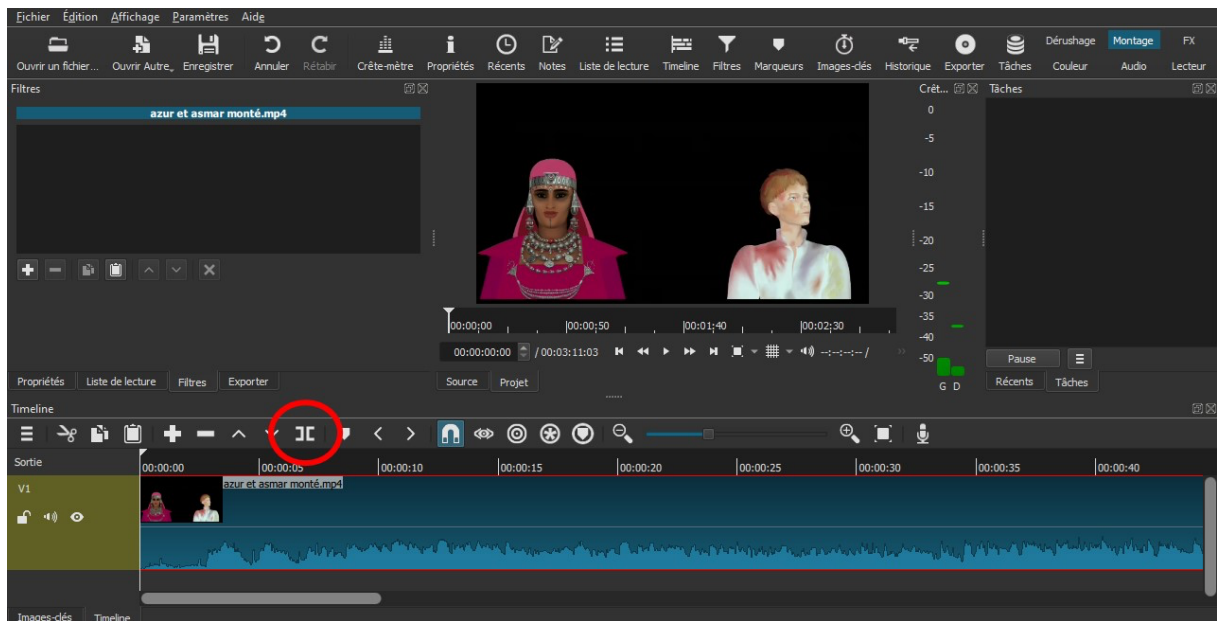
Fichier Édition Affichage Paramètres Aide

Ouvrir un fichier... Ouvrir Autre Enregistrer Annuler Rétablir Crête-mètre Propriétés Récents Notes Liste de lecture Timeline Filtres Marqueurs Images-clés Historique Exporter Tâches

Dérushage Montage FX
Couleur Audio Lecteur

Filtres
azur et asmar monté.mp4

Crêt... Tâches
0
-5
-10
-15
-20
-25
-30
-35
-40
-50
G D

00:00:00 00:00:50 00:01:40 00:02:30
00:00:00:00 / 00:03:11:03

Pause

Propriétés Liste de lecture Filtres Exporter Source Projet Récents Tâches

Timeline

Sortie 00:00:00 00:00:05 00:00:10 00:00:15 00:00:20 00:00:25 00:00:30 00:00:35 00:00:40
V1
azur et asmar monté.mp4

Images-clés Timeline